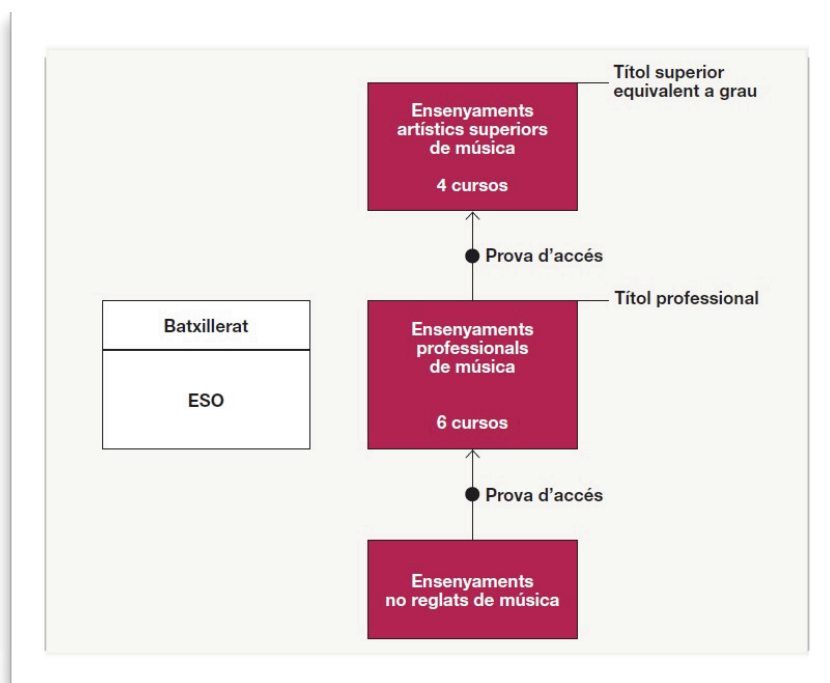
Títol superior equivalent a grau

Ensenyaments artístics superiors de música

4 cursos

Prova d'accés

Títol professional

Batxillerat

ESO

Ensenyaments professionals de música

6 cursos

Prova d'accés

Ensenyaments no reglats de música